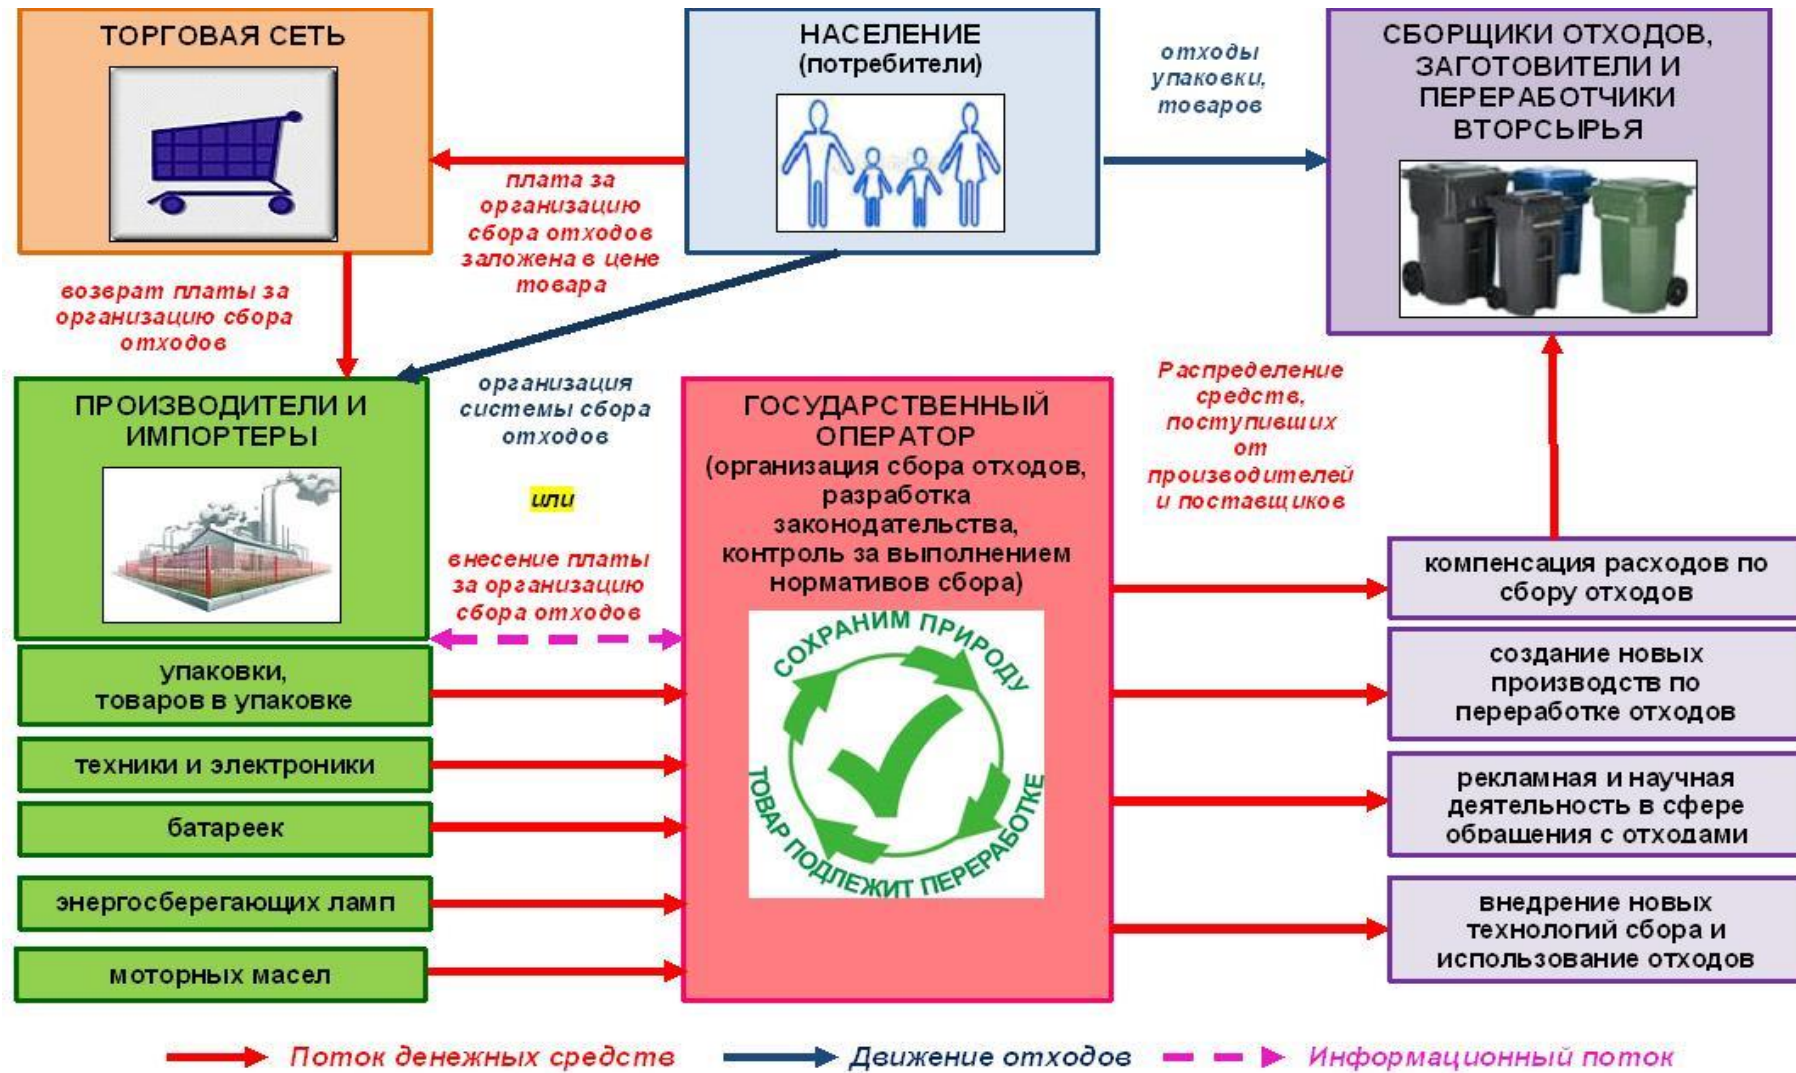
ТОРГОВАЯ СЕТЬ

НАСЕЛЕНИЕ (потребители)

отходы упаковки, товаров

СБОРЩИКИ ОТХОДОВ, ЗАГОТОВИТЕЛИ И ПЕРЕРАБОТЧИКИ ВТОРСЫРЬЯ

плата за организацию сбора отходов заложена в цене товара

возврат платы за организацию сбора отходов

ПРОИЗВОДИТЕЛИ И ИМПОРТЕРЫ

организация системы сбора отходов

или

внесение платы за организацию сбора отходов

ГОСУДАРСТВЕННЫЙ ОПЕРАТОР (организация сбора отходов, разработка законодательства, контроль за выполнением нормативов сбора)

СОХРАНИМ ПРИРОДУ

ТОВАР ПОДЛЕЖИТ ПЕРЕРАБОТКЕ

Распределение средств, поступивших от производителей и поставщиков

компенсация расходов по сбору отходов

создание новых производств по переработке отходов

рекламная и научная деятельность в сфере обращения с отходами

внедрение новых технологий сбора и использование отходов

упаковки, товаров в упаковке

техники и электроники

батареек

энергосберегающих ламп

моторных масел

Поток денежных средств

Движение отходов

Информационный поток